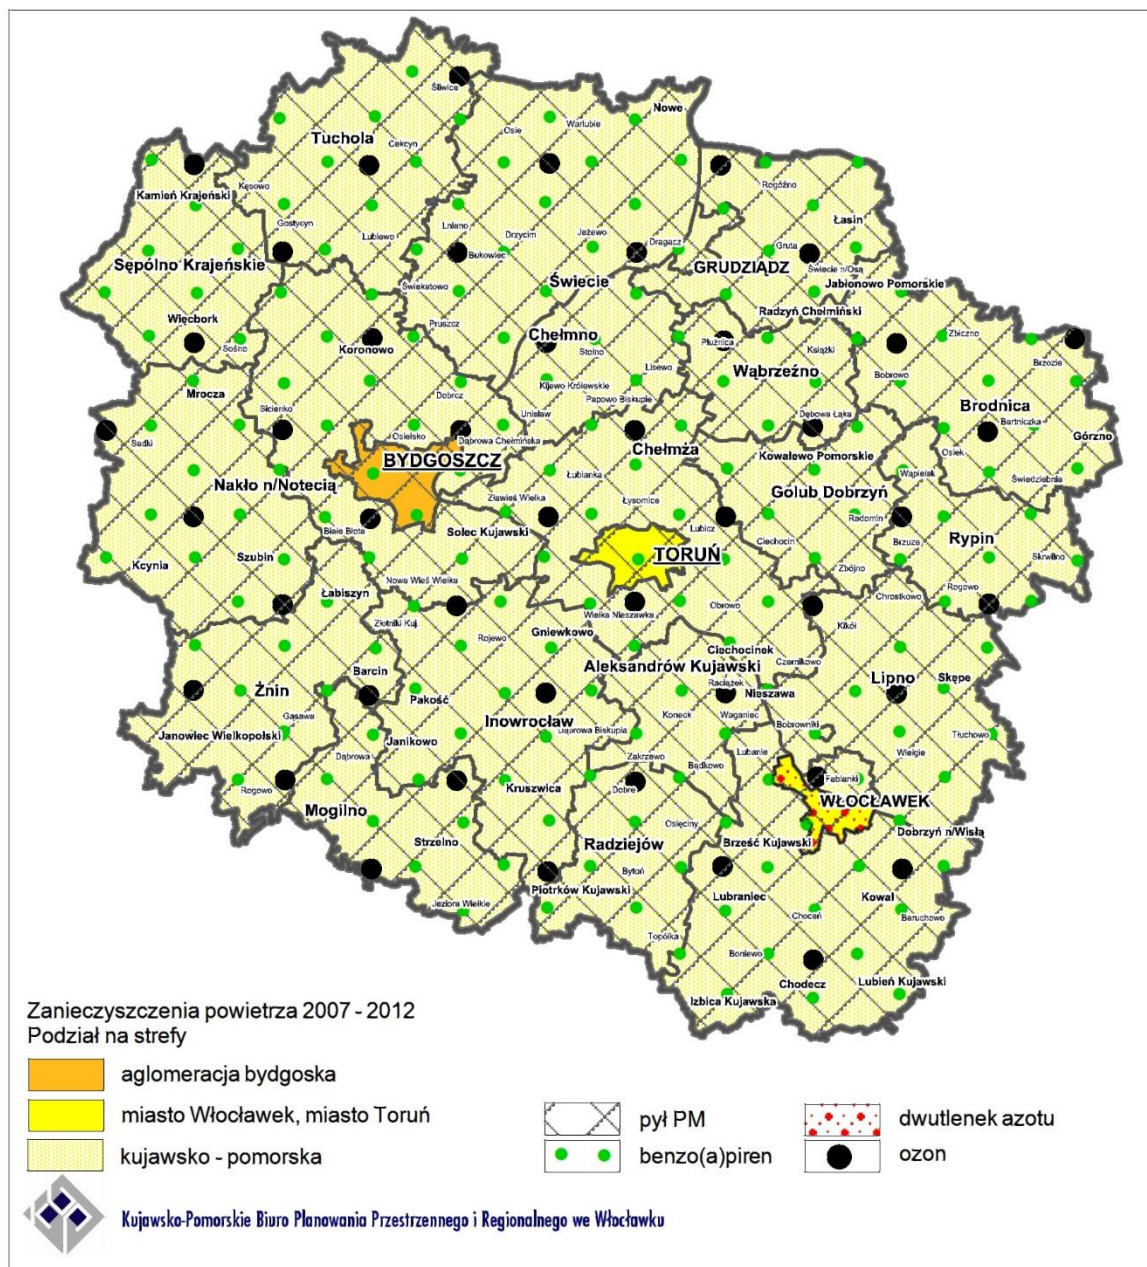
Śliwice
Nowe
Tuchola
Cekcyn
Osie
Warlubie
Kamień Krajeński
Kęsowo
Rogóźno
Gostycyn
Lniano
Drzycim
Jeżewo
Dragacz
Łasin
Lubiewo
Bukowiec
Gruta
Sępólno Krajeńskie
Świecie
GRUDZIĄDZ
Świecie n/Osą
Świekatowo
Jabłonowo Pomorskie
Więcbork
Pruszcz
Radzyń Chełmiński
Koronowo
Chełmno
Płużnica
Zbiczno
Sośno
Stolno
Książki
Bobrowo
Brzozie
Mrocza
Lisewo
Wąbrzeźno
Kijewo Królewskie
Papowo Biskupie
Dobrcz
Brodnica
Unisław
Dębowa Łąka
Bartniczka
Górzno
Sadki
Sicienko
Osielsko
Dąbrowa Chełmińska
Chełmża
BYDGOSZCZ
Kowalewo Pomorskie
Osiek
Nakło n/Notecią
Łubianka
Wąpielsk
Świedziebnia
Zławieś Wielka
Golub Dobrzyń
Łysomice
Radomin
Rypin
Białe Błota
Solec Kujawski
Lubicz
Brzuze
Szubin
Ciechocin
TORUŃ
Skrwilno
Kcynia
Zbójno
Łabiszyn
Nowa Wieś Wielka
Rogowo
Chrostkowo
Wielka Nieszawka
Obrowo
Złotniki Kuj.
Rojewo
Kikół
Gniewkowo
Ciechocinek
Aleksandrów Kujawski
Czernikowo
Raciążek
Lipno
Barcin
Skępe
Żnin
Nieszawa
Pakość
Inowrocław
Koneck
Waganiec
Gąsawa
Bobrowniki
Janowiec Wielkopolski
Dąbrowa Biskupia
Tłuchowo
Lubanie
Wielgie
Janikowo
Dąbrowa
Zakrzewo
Bądkowo
Fabianki
Rogowo
Kruszwica
Dobre
WŁOCŁAWEK
Mogilno
Osięciny
Strzelno
Radziejów
Brześć Kujawski
Dobrzyń n/Wisłą
Bytoń
Piotrków Kujawski
Lubraniec
Kowal
Jeziora Wielkie
Choceń
Baruchowo
Topólka
Boniewo
Chodecz
Lubień Kujawski
Izbica Kujawska

Zanieczyszczenia powietrza 2007 - 2012
Podział na strefy
aglomeracja bydgoska
miasto Włocławek, miasto Toruń
kujawsko - pomorska
pył PM
benzo(a)piren
dwutlenek azotu
ozon

Kujawsko-Pomorskie Biuro Planowania Przestrzennego i Regionalnego we Włocławku